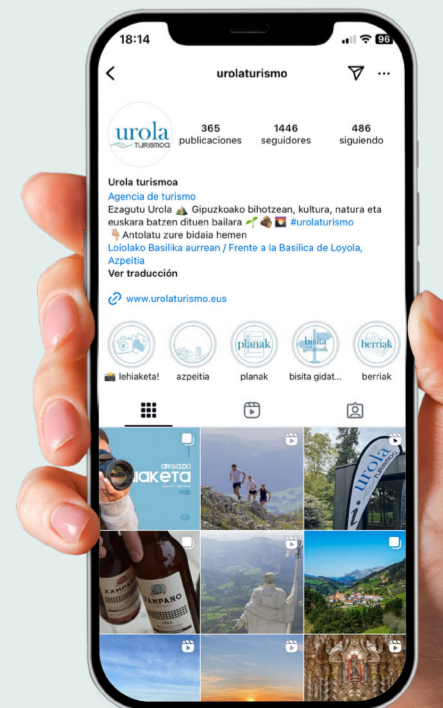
18:14

96

urolaturismo

urola TURISMOA

365 publicaciones

1446 seguidores

486 siguiendo

Urola turismoa
Agencia de turismo
Ezagutu Urola ⛰️ Gipuzkoako bihotzean, kultura, natura eta euskara batzen dituen bailara 🌱 🪨 🌄 #urolaturismo
👇🏼 Antolatu zure bidaia hemen
Loiolako Basilika aurrean / Frente a la Basilica de Loyola, Azpeitia
Ver traducción

www.urolaturismo.eus

planak

bisita

berriak

📸 lehiaketa!

azpeitia

planak

bisita gidat...

berriak

ARGAZKI LEHIAKETA

urola

ZAMPANO

ZAMPANO